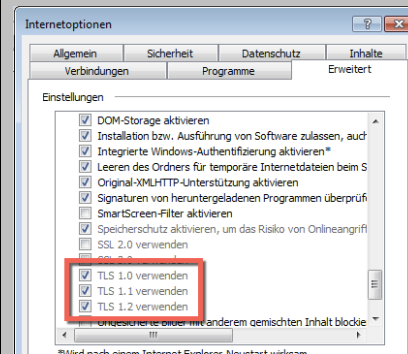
Internetoptionen

?

Allgemein | Sicherheit | Datenschutz | Inhalte
Verbindungen | Programme | Erweitert

Einstellungen

DOM-Storage aktivieren
Installation bzw. Ausführung von Software zulassen, auch
Integrierte Windows-Authentifizierung aktivieren*
Leeren des Ordners für temporäre Internetdateien beim S
Original-XMLHTTP-Unterstützung aktivieren
Signaturen von heruntergeladenen Programmen überprüf
SmartScreen-Filter aktivieren
Speicherschutz aktivieren, um das Risiko von Onlineangrif
SSL 2.0 verwenden
SSL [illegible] verwenden
TLS 1.0 verwenden
TLS 1.1 verwenden
TLS 1.2 verwenden
Ungesicherte Bilder mit anderem gemischten Inhalt blockie

*Wird nach einem Internet Explorer-Neustart wirksam